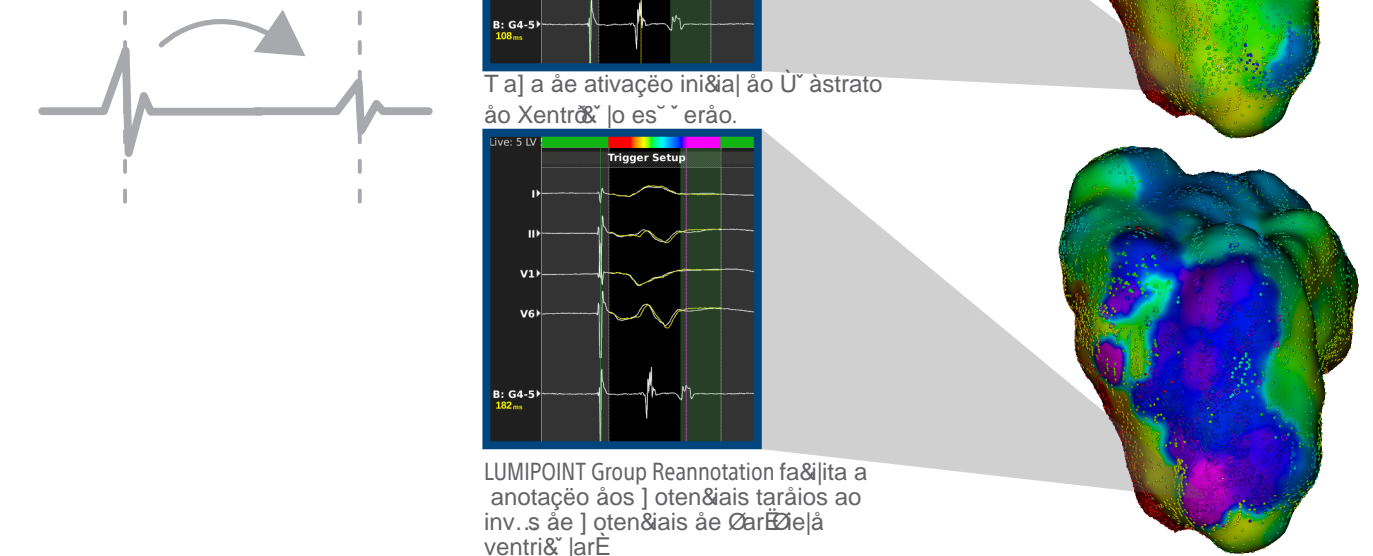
B: G4-5
108ms

T a] a åe ativaçëo ini&ia| åo Ù˘ àstrato åo Xentrð&˘ |o es˘ ˘ eråo.

Live: 5 LV
Trigger Setup
I
II
V1
V6
B: G4-5
182ms

LUMIPOINT Group Reannotation fa&i|ita a anotaçëo åos ] oten&iais taråios ao inv. .s åe ] oten&iais åe ØarËØie|å ventri&˘ |arÈ